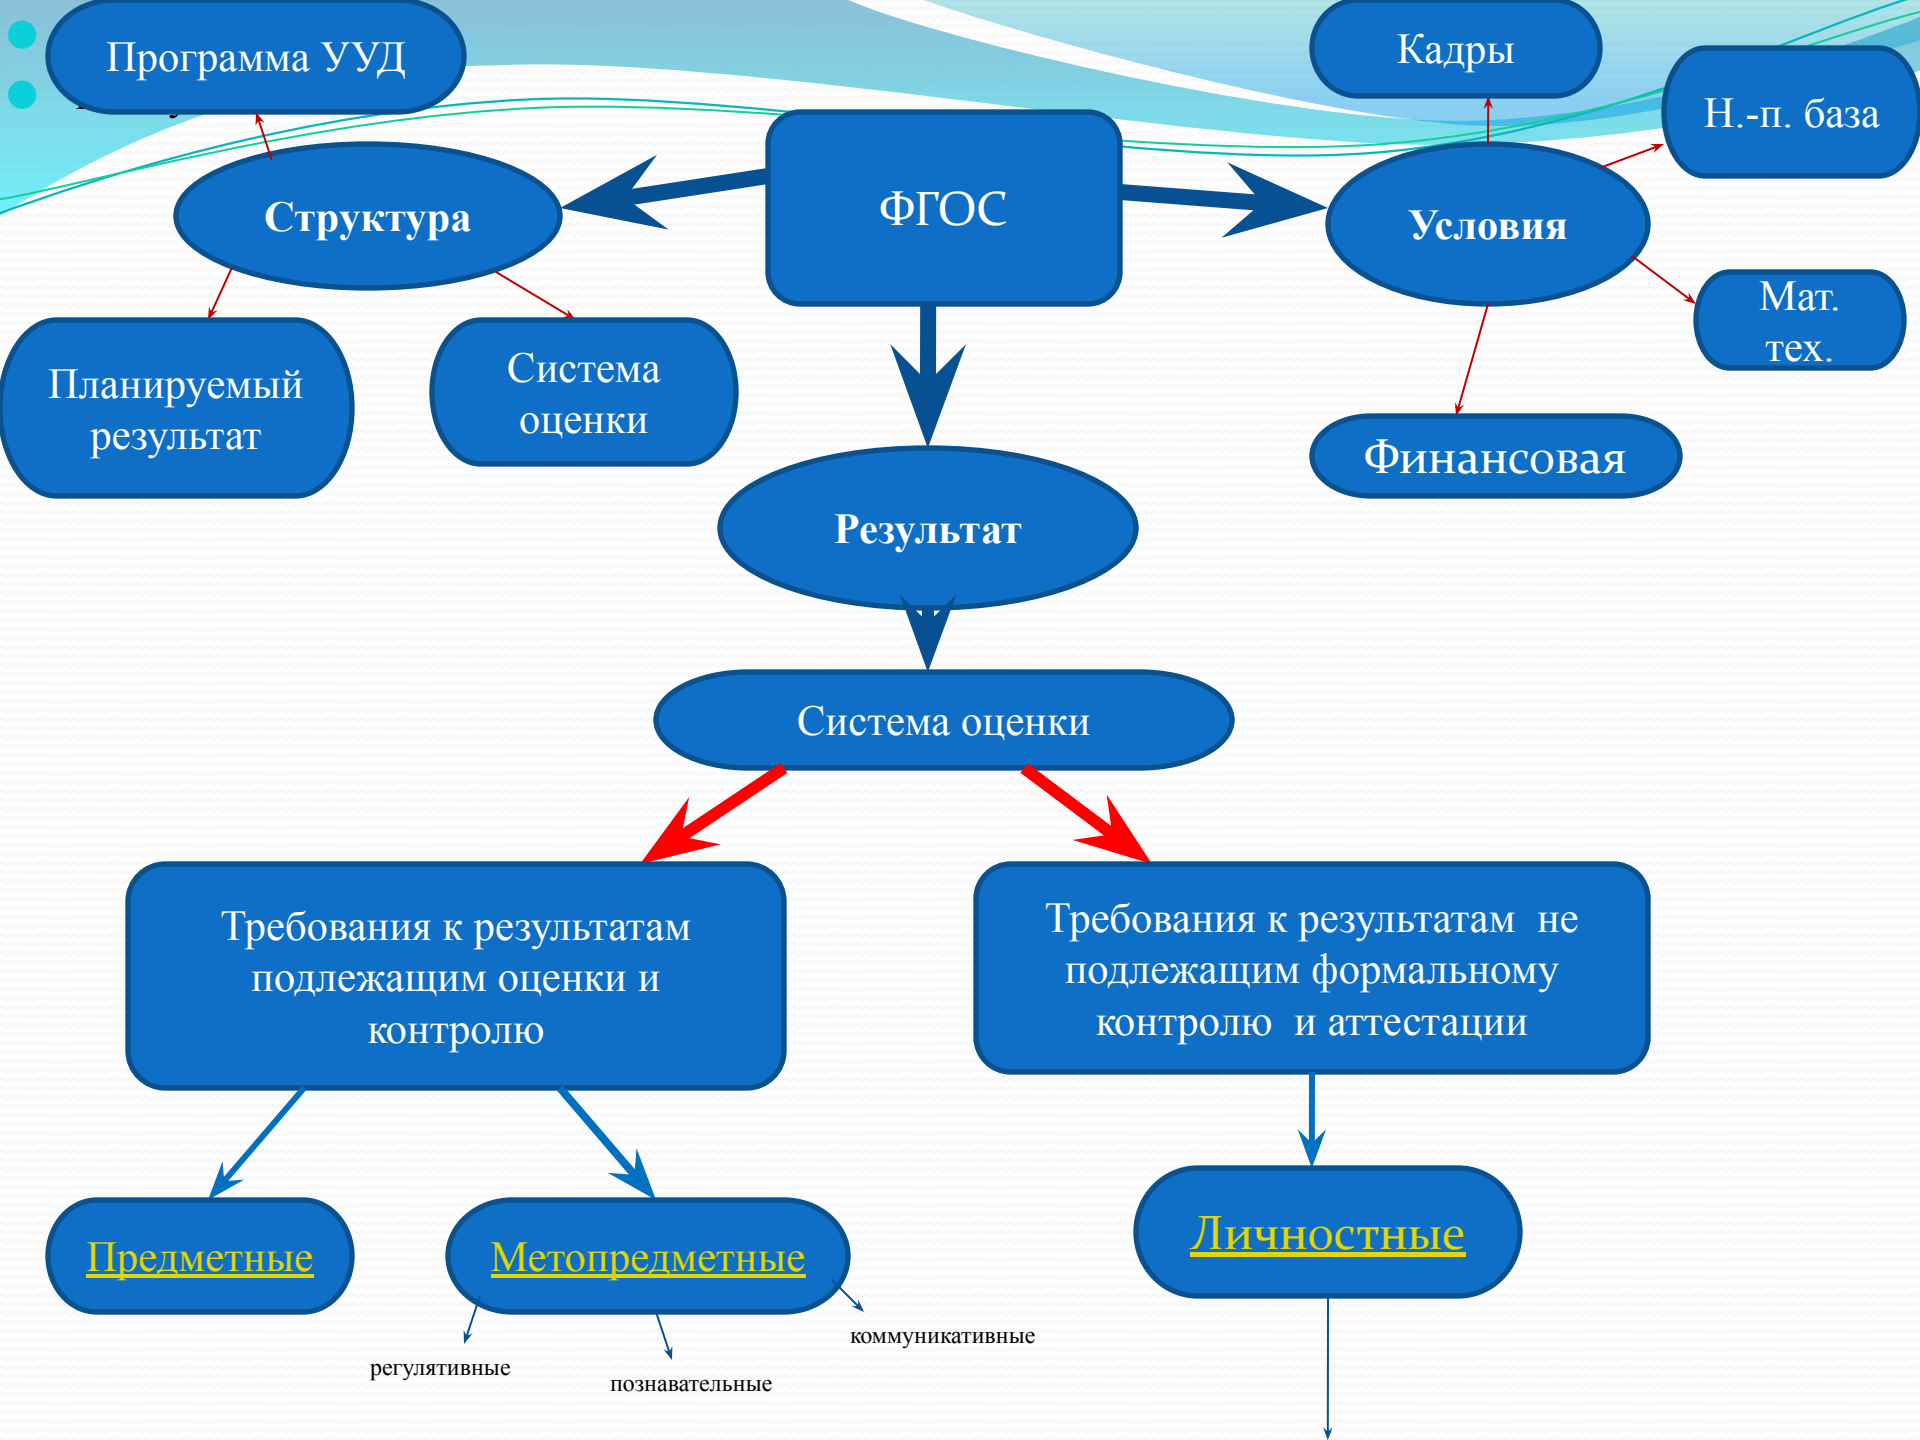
Программа УУД

Кадры

Н.-п. база

ФГОС

Структура

Условия

Планируемый результат

Система оценки

Мат. тех.

Финансовая

Результат

Система оценки

Требования к результатам подлежащим оценки и контролю

Требования к результатам не подлежащим формальному контролю и аттестации

Предметные

Метопредметные

Личностные

регулятивные

познавательные

коммуникативные